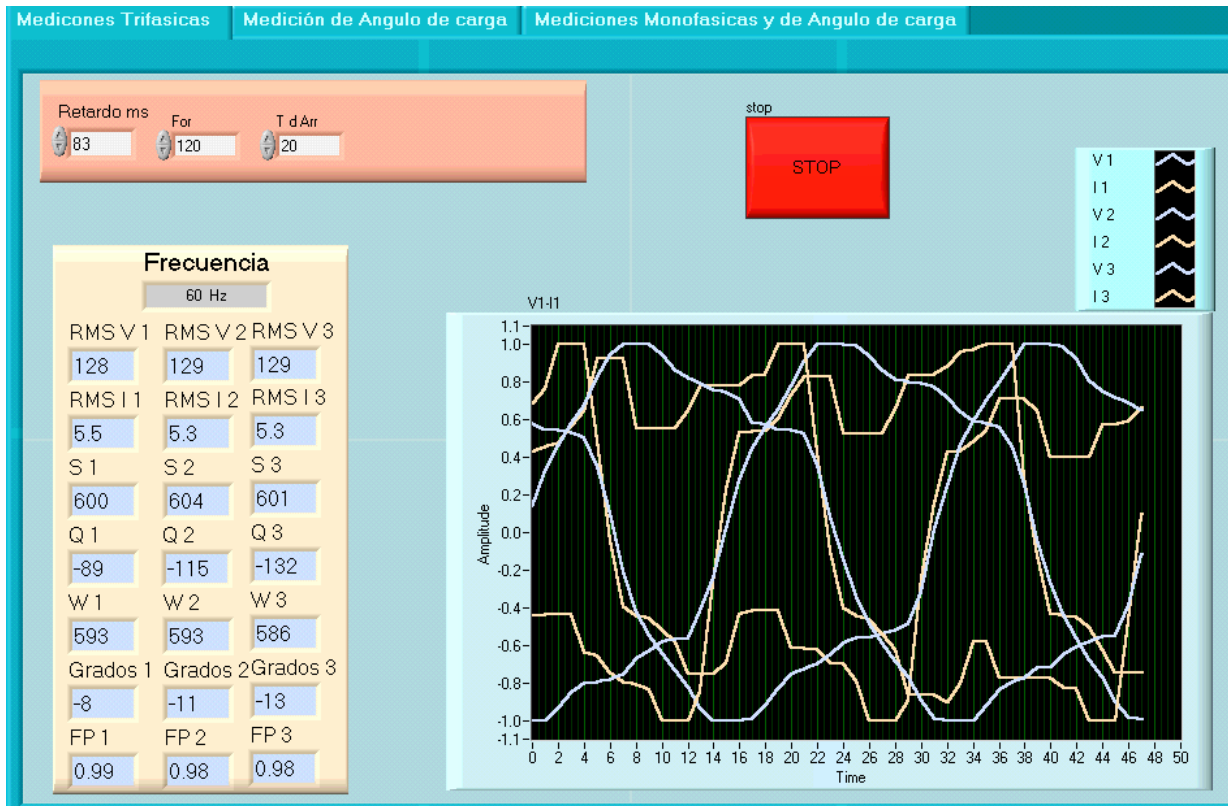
Mediciones Trifasicas | Medición de Angulo de carga | Mediciones Monofasicas y de Angulo de carga

Retardo ms
83
For
120
T d Arr
20

stop
STOP

V1
I1
V2
I2
V3
I3

Frecuencia
60 Hz

RMS V 1
128
RMS V 2
129
RMS V 3
129
RMS I 1
5.5
RMS I 2
5.3
RMS I 3
5.3
S 1
600
S 2
604
S 3
601
Q 1
-89
Q 2
-115
Q 3
-132
W 1
593
W 2
593
W 3
586
Grados 1
-8
Grados 2
-11
Grados 3
-13
FP 1
0.99
FP 2
0.98
FP 3
0.98

V1-I1
Amplitude
1.1
1.0
0.8
0.6
0.4
0.2
0.0
-0.2
-0.4
-0.6
-0.8
-1.0
-1.1
0 2 4 6 8 10 12 14 16 18 20 22 24 26 28 30 32 34 36 38 40 42 44 46 48 50
Time